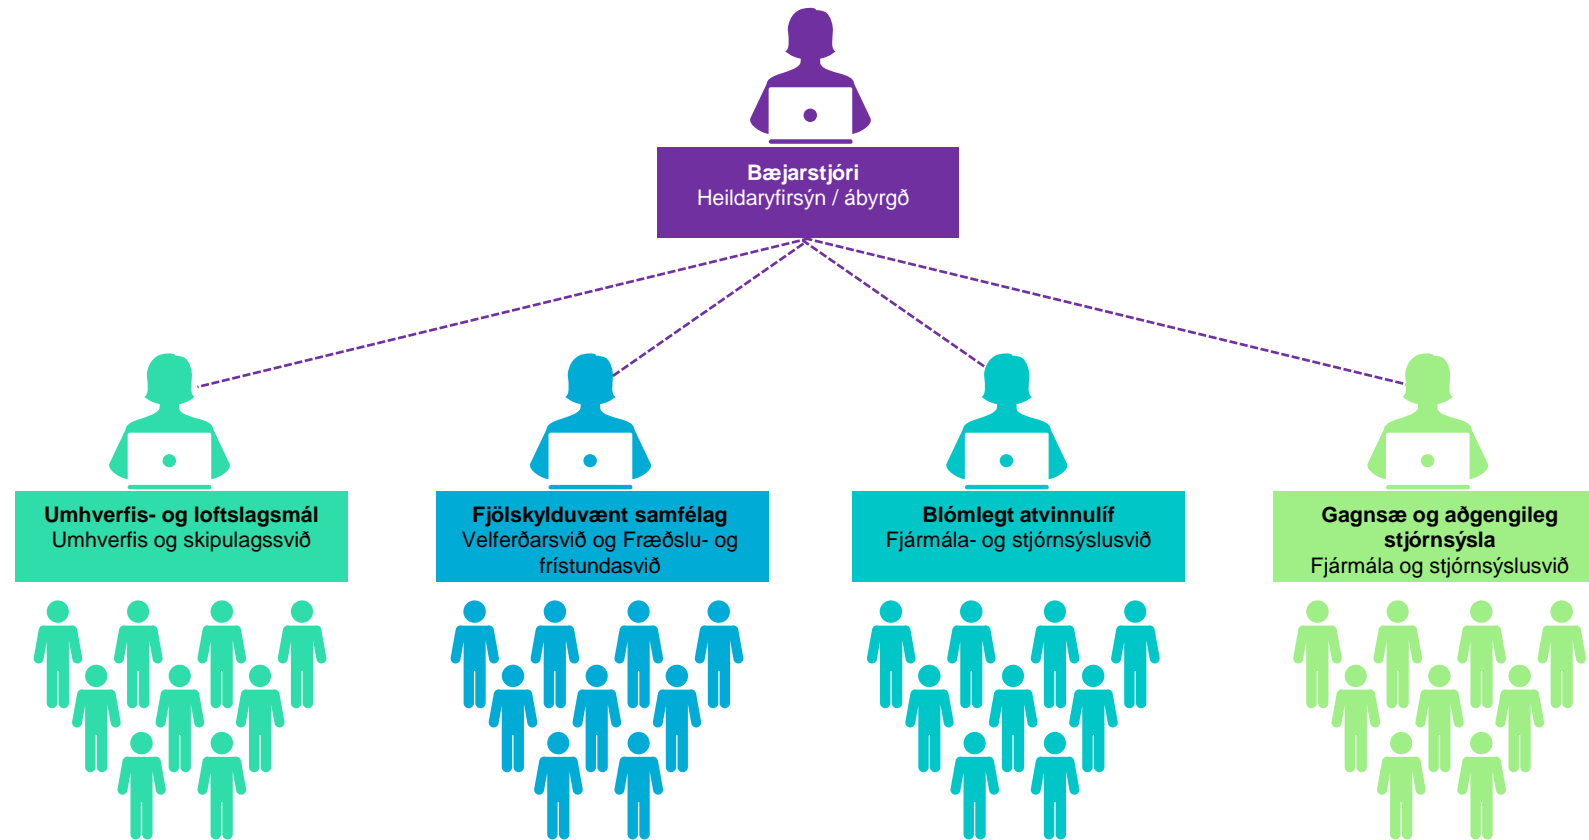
**Bæjarstjóri**
Heildaryfirsýn / ábyrgð

**Umhverfis- og loftslagsmál**
Umhverfis og skipulagssvið

**Fjölskylduvænt samfélag**
Velferðarsvið og Fræðslu- og frístundasvið

**Blómlegt atvinnulíf**
Fjármála- og stjórnsýslusvið

**Gagnsæ og aðgengileg stjórnsýsla**
Fjármála og stjórnsýslusvið